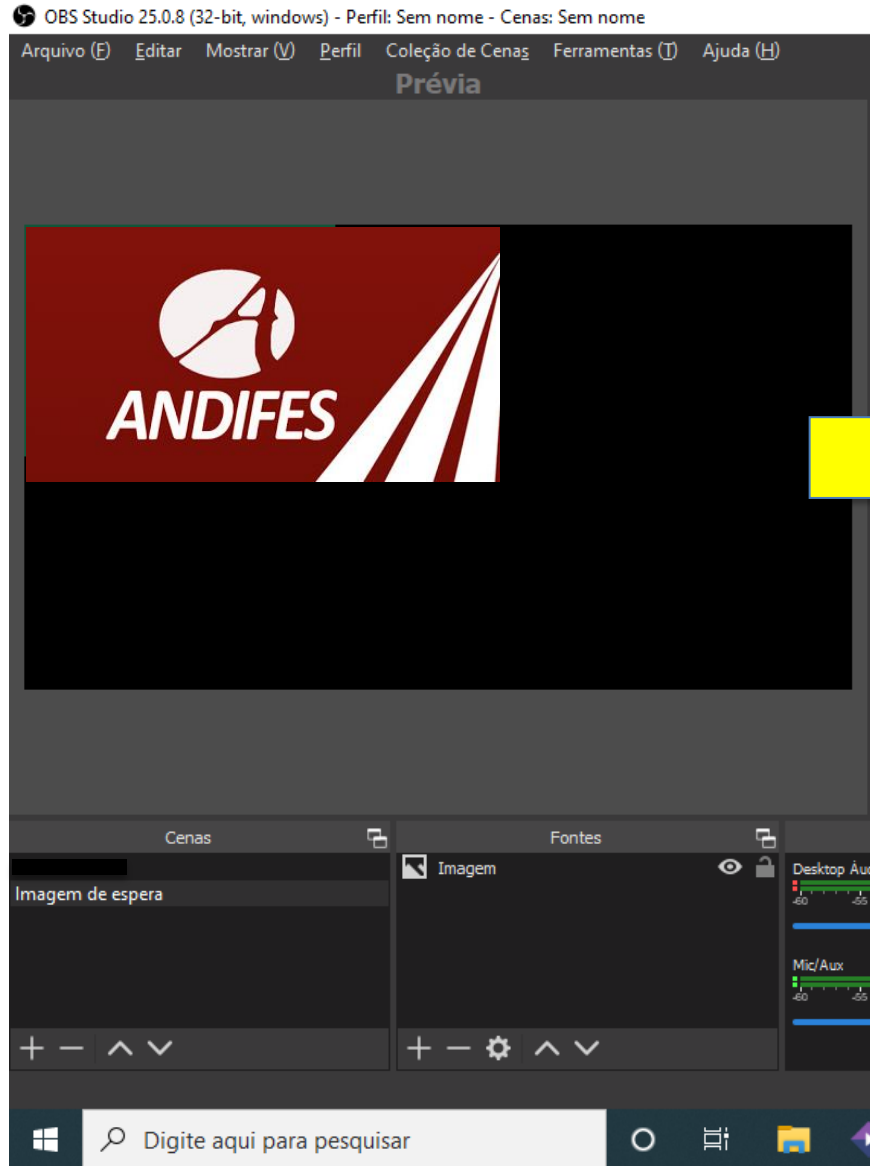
OBS Studio 25.0.8 (32-bit, windows) - Perfil: Sem nome - Cenas: Sem nome

Arquivo (F) Editar Mostrar (V) Perfil Coleção de Cenas Ferramentas (T) Ajuda (H)

Prévia

ANDIFES

Cenas

Imagem de espera

Fontes

Imagem

Desktop Áu

-60 -55

Mic/Aux

-60 -55

Digite aqui para pesquisar